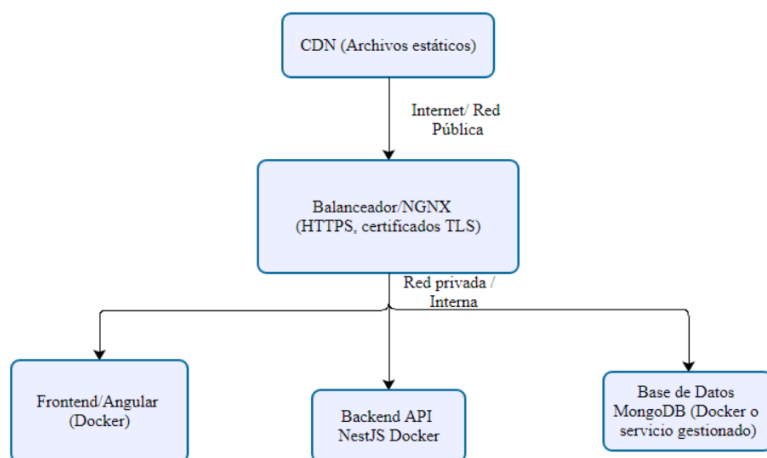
CDN (Archivos estáticos)

Internet/ Red Pública

Balanceador/NGNX (HTTPS, certificados TLS)

Red privada / Interna

Frontend/Angular (Docker)

Backend API NestJS Docker

Base de Datos MongoDB (Docker o servicio gestionado)